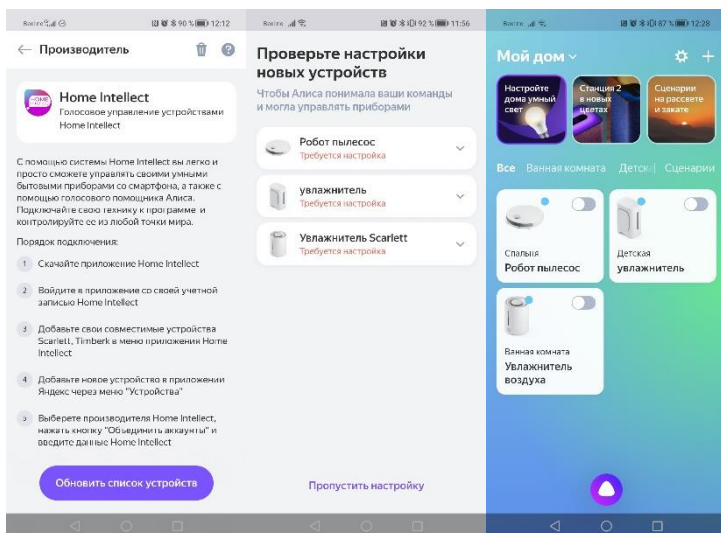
Beeline 12:12 90 %

← Производитель

Home Intellect
Голосовое управление устройствами Home Intellect

С помощью системы Home Intellect вы легко и просто сможете управлять своими умными бытовыми приборами со смартфона, а также с помощью голосового помощника Алиса. Подключайте свою технику к программе и контролируйте ее из любой точки мира.

Порядок подключения:

1 Скачайте приложение Home Intellect

2 Войдите в приложение со своей учетной записью Home Intellect

3 Добавьте свои совместимые устройства Scarlett, Timberk в меню приложения Home Intellect

4 Добавьте новое устройство в приложении Яндекс через меню "Устройства"

5 Выберете производителя Home Intellect, нажать кнопку "Объединить аккаунты" и введите данные Home Intellect

Обновить список устройств

Beeline 92 % 11:56

Проверьте настройки новых устройств

Чтобы Алиса понимала ваши команды и могла управлять приборами

Робот пылесос
Требуется настройка

увлажнитель
Требуется настройка

Увлажнитель Scarlett
Требуется настройка

Пропустить настройку

Beeline 87 % 12:28

Мой дом

Настройте дома умный свет

Станция 2 в новых цветах

Сценарии на рассвете и закате

Все Ванная комната Детска Сценарии

Спальня
Робот пылесос

Детская
увлажнитель

Ванная комната
Увлажнитель воздуха